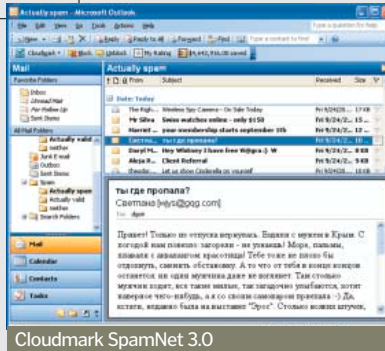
Actually spam - Microsoft Outlook

File Edit View Go Tools Actions Help

New Reply Reply to All Forward Find Type a contact to find

Cloudmark Block Unblock My Rating $4,442,916.00 saved

Mail

Favorite Folders

Inbox
Unread Mail
For Follow Up
Sent Items

All Mail Folders

Actually valid
neither
Junk E-mail
Outbox
Sent Items
Spam
Sent Items
Actually spam
Actually valid
neither
Search Folders

Mail
Calendar
Contacts
Tasks

Actually spam

From Subject Received Size

Date: Today

Rob ... Wireless Spy Camera - On Sale Today Fri 9/24/2... 5 KB
Mr Silva Swiss watches online - only $150 Fri 9/24/2... 5 KB
Harriet ... your membership starts september 5th Fri 9/24/2... 5 KB
Светла... ты где пропала? Fri 9/24/2... 5 KB
Daryl M... Hey Whitney I have free W@gra:) W Fri 9/24/2... 5 KB
Alejo R... Client Referral Fri 9/24/2... 5 KB
theodo... let us show Cinderella to yourself Fri 9/24/2... 5 KB

ты где пропала?
Светлана [wjys@ggg.com]
To: dgpo

Привет! Только из отпуска вернулась. Ездила с мужем в Крым. С погодой нам повезло: загорели - не узнаешь! Море, пальмы, пляжики с шикарными красотками! Тебе тоже не плохо бы отдохнуть, сменить обстановку. А то что от тебя в конце концов останется ни одна мужчина даже не поглянет. Так стольких мужчин ходит, все такие милые, так загадочно улыбаются, хотят наверное чего-нибудь, а я со своим самоваром приехала :-) Да, кстати, недавно была на выставке "Эрос". Столько новых штучек,

Cloudmark SpamNet 3.0